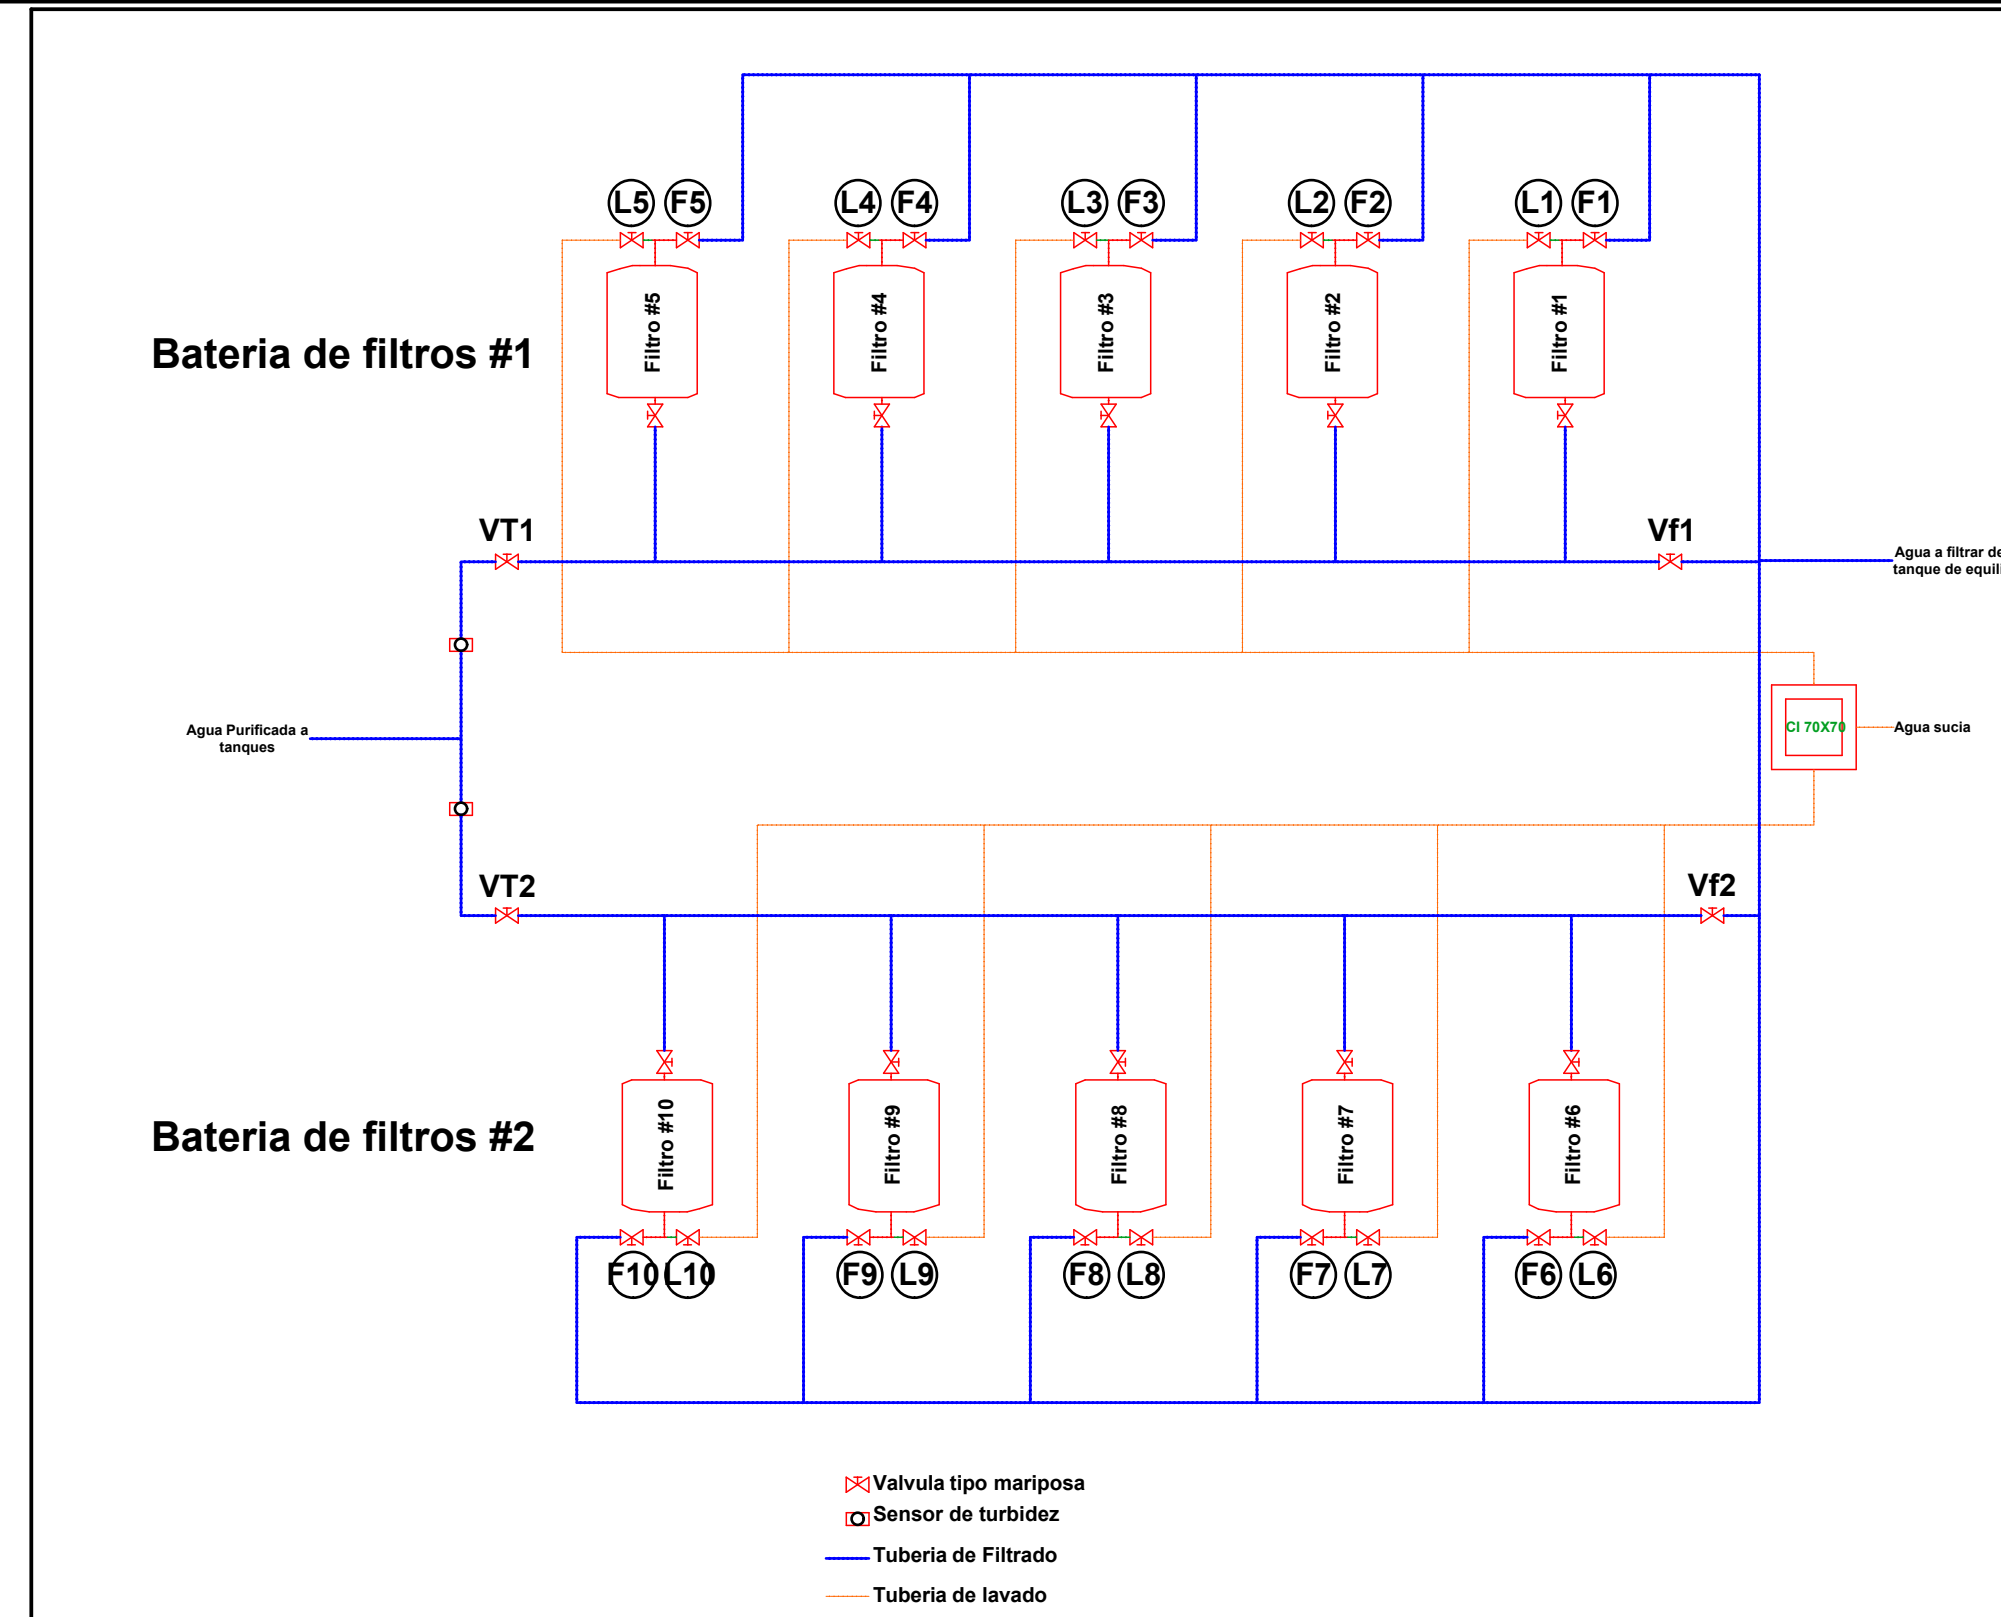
L5 F5 L4 F4 L3 F3 L2 F2 L1 F1

Filtro #5 Filtro #4 Filtro #3 Filtro #2 Filtro #1

Bateria de filtros #1

VT1

Vf1

Agua a filtrar de
tanque de equil

Agua Purificada a tanques

CI 70X70

Agua sucia

VT2

Vf2

Bateria de filtros #2

Filtro #10 Filtro #9 Filtro #8 Filtro #7 Filtro #6

F10 L10 F9 L9 F8 L8 F7 L7 F6 L6

Valvula tipo mariposa
Sensor de turbidez
Tuberia de Filtrado
Tuberia de lavado